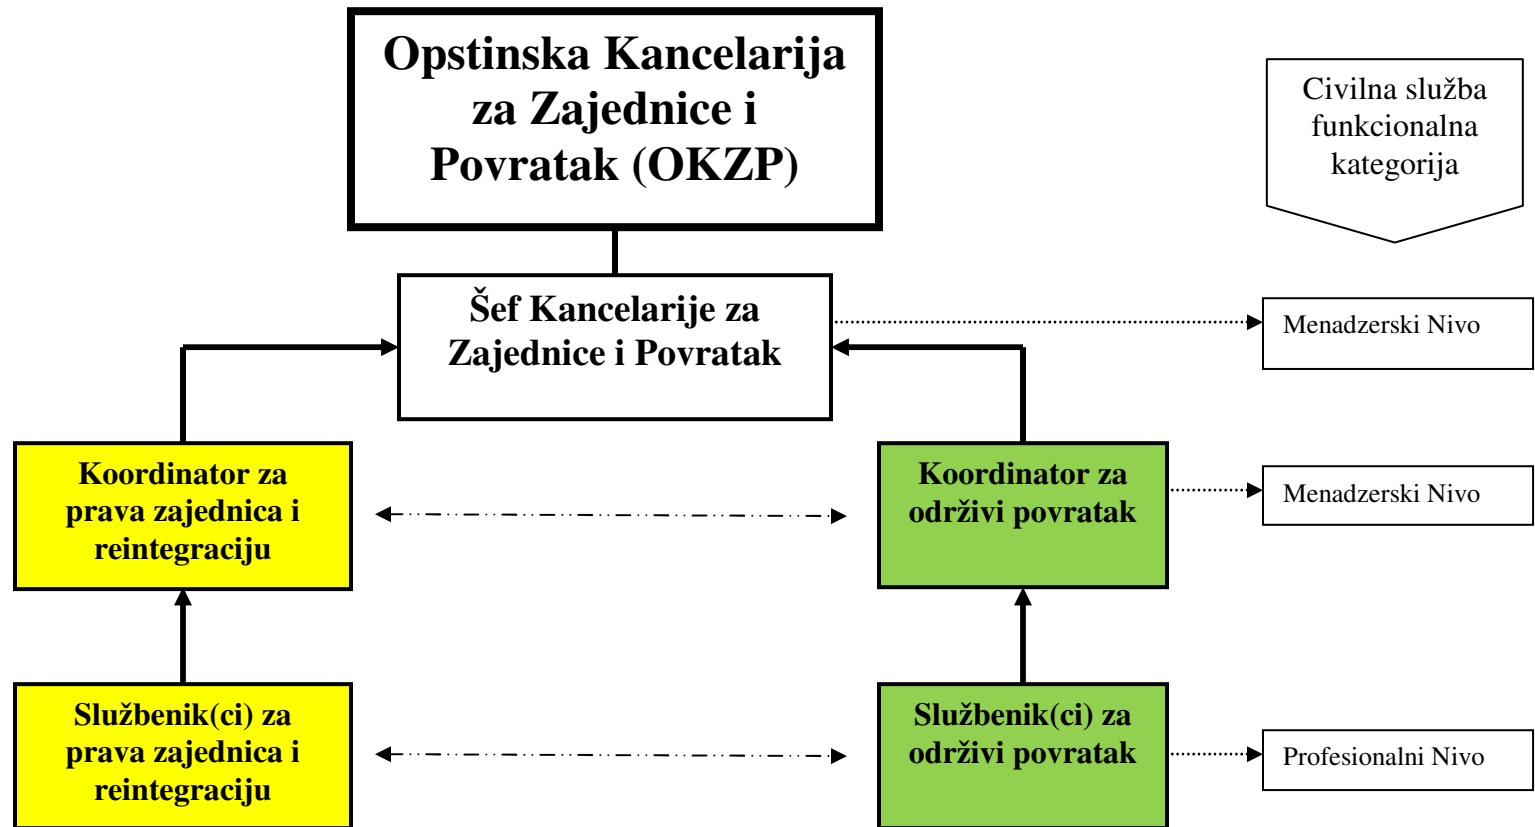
Opstinska Kancelarija za Zajednice i Povratak (OKZP)

Civilna služba funkcionalna kategorija

Šef Kancelarije za Zajednice i Povratak

Menadzerski Nivo

Koordinator za prava zajednica i reintegraciju

Koordinator za održivi povratak

Menadzerski Nivo

Službenik(ci) za prava zajednica i reintegraciju

Službenik(ci) za održivi povratak

Profesionalni Nivo